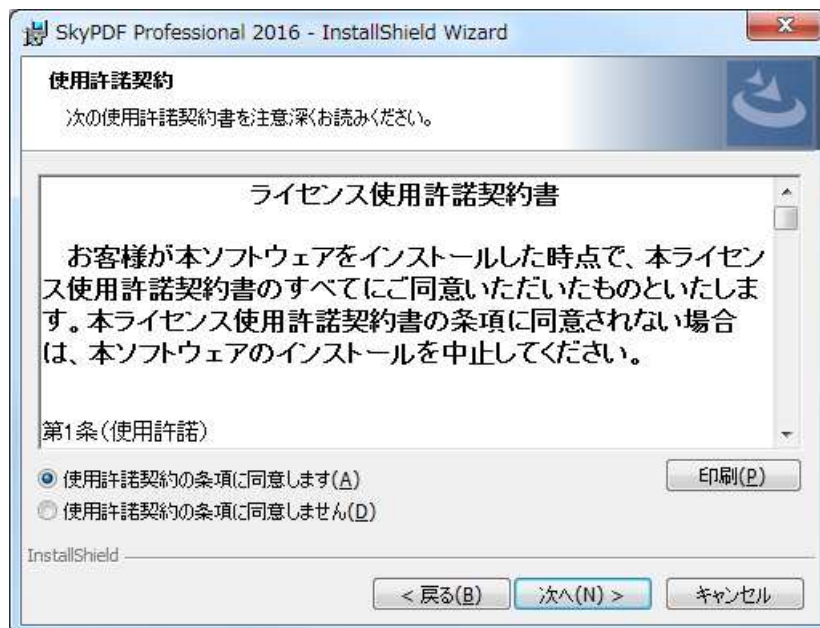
SkyPDF Professional 2016 - InstallShield Wizard

使用許諾契約

次の使用許諾契約書を注意深くお読みください。

ライセンス使用許諾契約書

お客様が本ソフトウェアをインストールした時点で、本ライセンス使用許諾契約書のすべてにご同意いただいたものといたします。本ライセンス使用許諾契約書の条項に同意されない場合は、本ソフトウェアのインストールを中止してください。

第1条(使用許諾)

使用許諾契約の条項に同意します(A)

使用許諾契約の条項に同意しません(D)

印刷(P)

InstallShield

< 戻る(B)

次へ(N) >

キャンセル